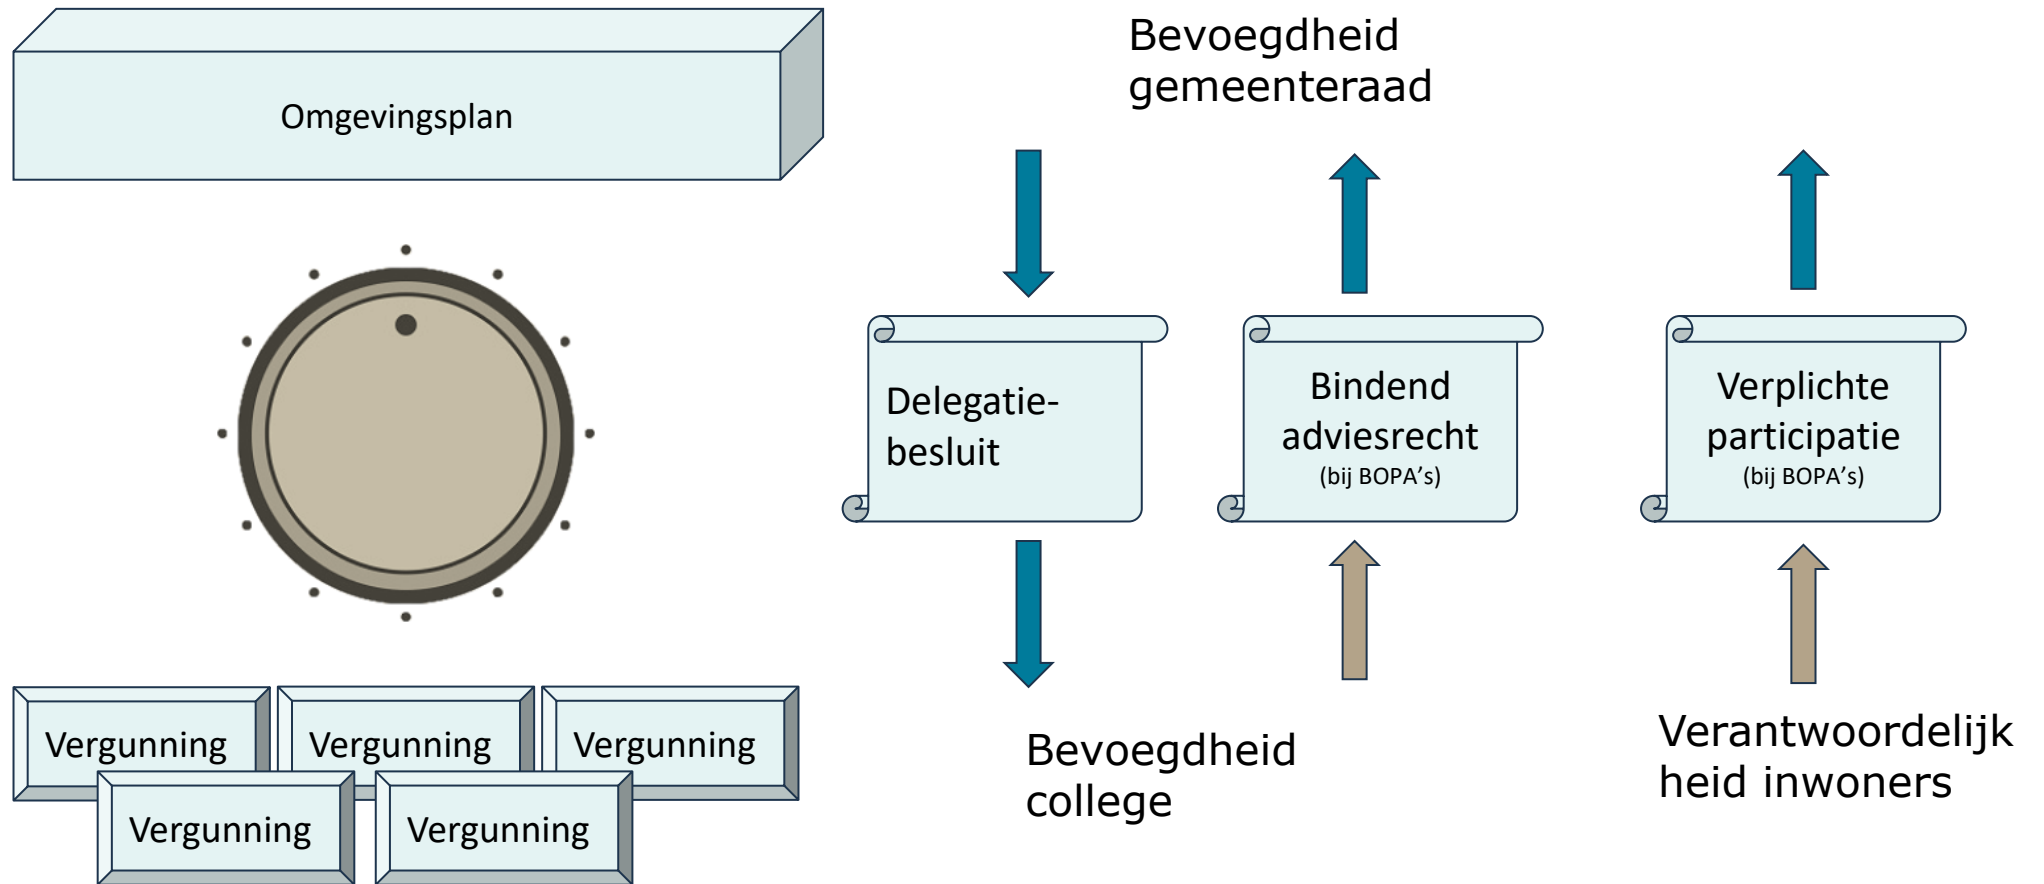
Omgevingsplan

Bevoegdheid gemeenteraad

Delegatie-besluit

Bindend adviesrecht (bij BOPA's)

Verplichte participatie (bij BOPA's)

Vergunning

Vergunning

Vergunning

Vergunning

Vergunning

Bevoegdheid college

Verantwoordelijk heid inwoners